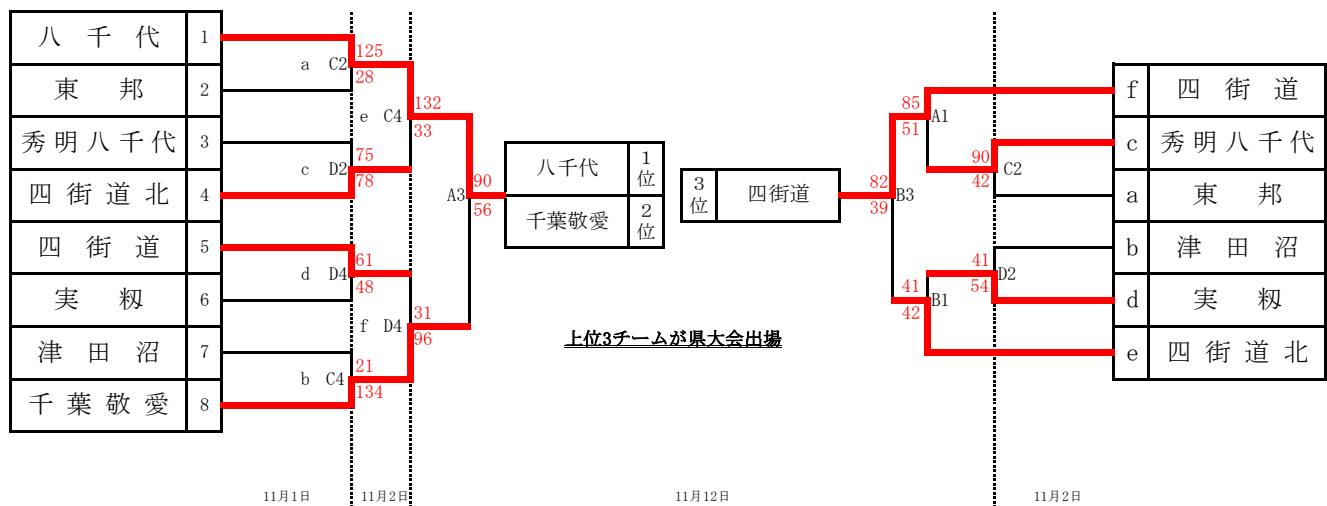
| 八千代 | 1 |
|---|---|
| 東邦 | 2 |
| 秀明八千代 | 3 |
| 四街道北 | 4 |
| 四街道 | 5 |
| 実籾 | 6 |
| 津田沼 | 7 |
| 千葉敬愛 | 8 |

a C2 125 28
c D2 75 78
e C4 132 33
d D4 61 48
b C4 21 134
f D4 31 96
A3 90 56

| 八千代 | 1位 |
|---|---|
| 千葉敬愛 | 2位 |

| 3位 | 四街道 |
|---|---|

上位3チームが県大会出場

82 B3 39
85 A1 51
90 C2 42
41 D2 54
41 B1 42

| f | 四街道 |
|---|---|
| c | 秀明八千代 |
| a | 東邦 |
| b | 津田沼 |
| d | 実籾 |
| e | 四街道北 |

11月1日
11月2日
11月12日
11月2日